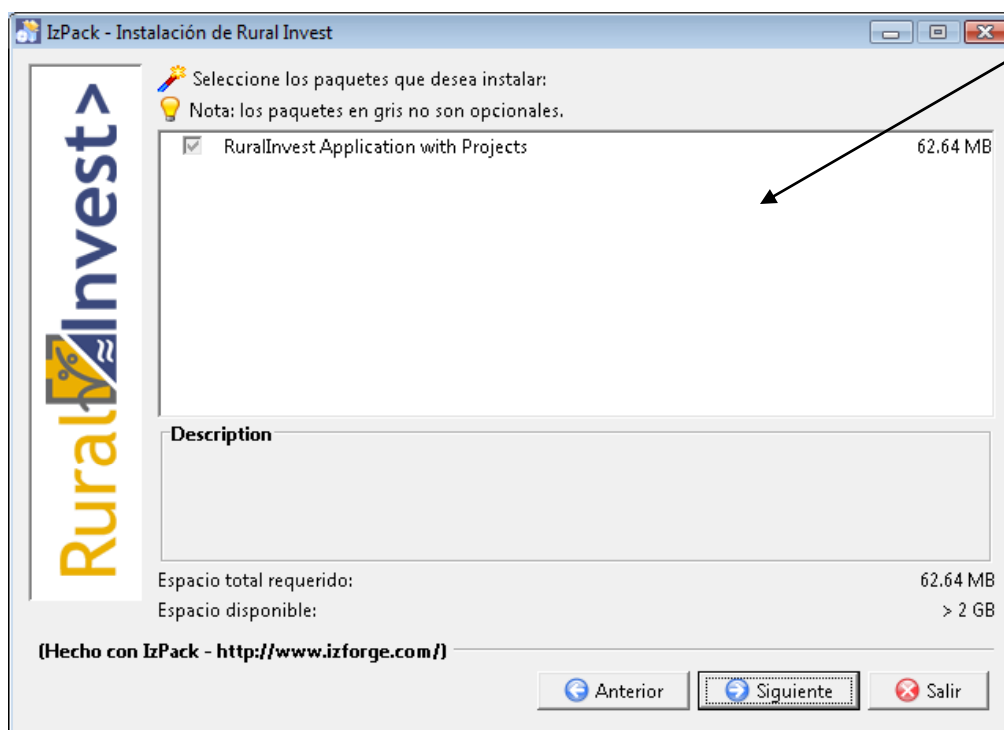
IzPack - Instalación de Rural Invest

RuralInvest>

Seleccione los paquetes que desea instalar:

Nota: los paquetes en gris no son opcionales.

RuralInvest Application with Projects 62.64 MB

Description

Espacio total requerido: 62.64 MB

Espacio disponible: > 2 GB

(Hecho con IzPack - http://www.izforge.com/)

Anterior Siguiente Salir